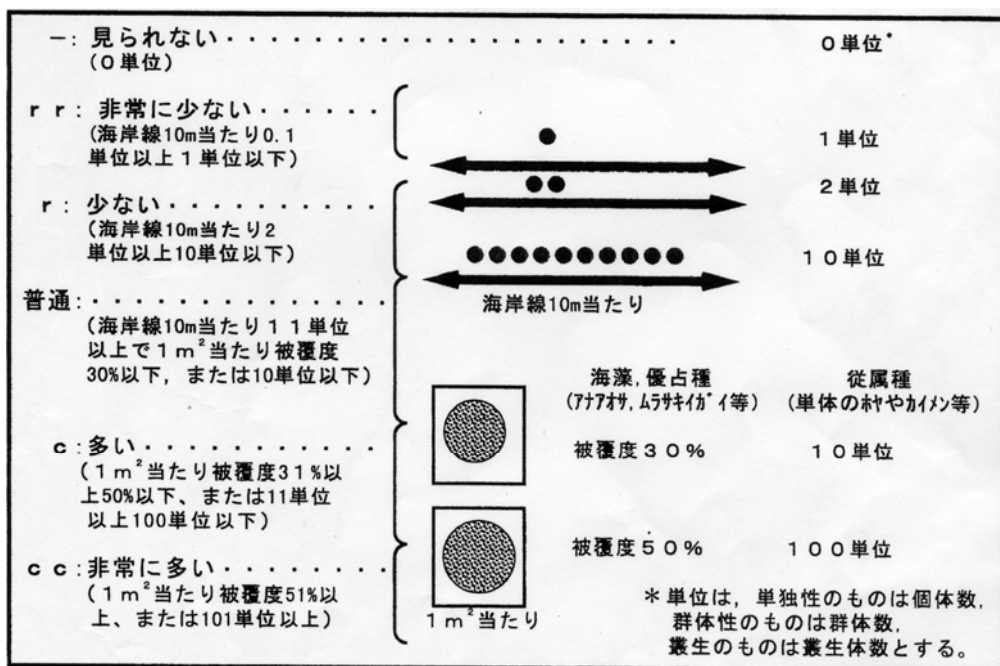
ー: 見られない・・・・・・・・・・・・・・・・ 0単位*
(0単位)

r r: 非常に少ない・・・・・・
(海岸線10m当たり0.1 単位以上1単位以下)

1単位

2単位

r: 少ない・・・・・・・・
(海岸線10m当たり2 単位以上10単位以下)

10単位

普通:・・・・・・・・・・・・・
(海岸線10m当たり11単位 以上で1m$^2$当たり被覆度 30%以下, または10単位以下)

海岸線10m当たり

海藻, 優占種
(ｱﾅｱｵｻ, ﾑﾗｻｷｲｶﾞｲ等)

従属種
(単体のﾎﾔやｶｲﾒﾝ等)

c: 多い・・・・・・・・・・
(1m$^2$当たり被覆度31%以 上50%以下、または11単位 以上100単位以下)

被覆度30%

10単位

c c: 非常に多い・・・・・・・
(1m$^2$当たり被覆度51%以 上、または101単位以上)

被覆度50%

100単位

1m$^2$当たり

*単位は, 単独性のものは個体数, 群体性のものは群体数, 叢生のものは叢生体数とする。